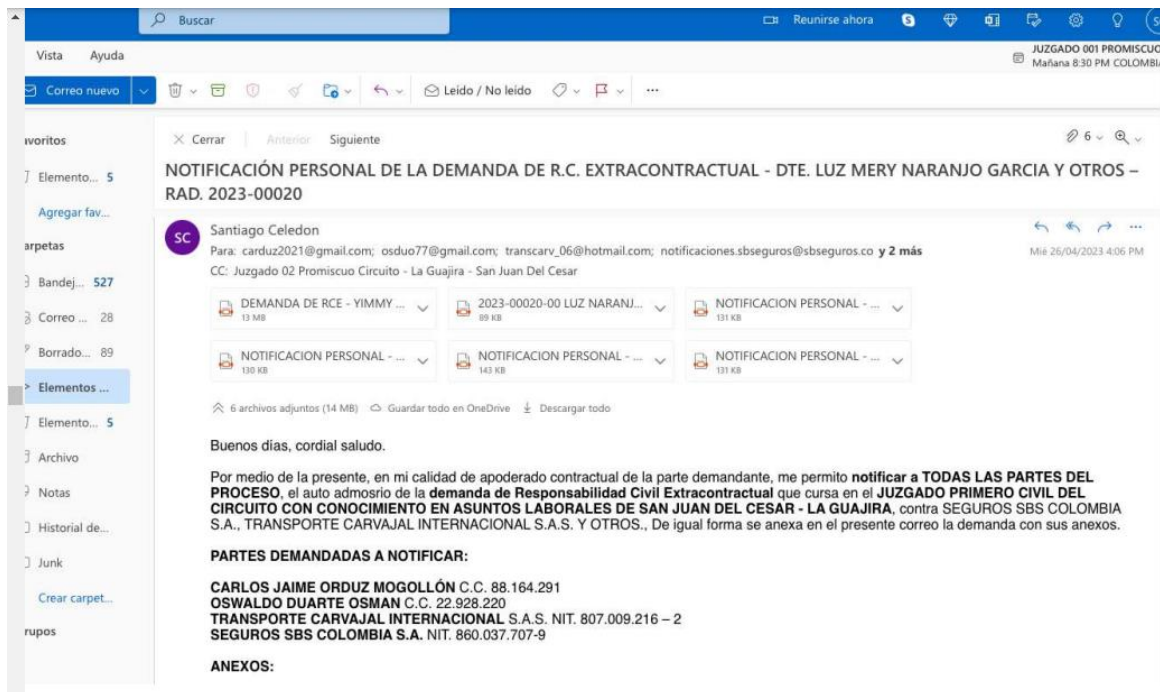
Buscar

Reunirse ahora

Vista Ayuda

JUZGADO 001 PROMISCUO
Mañana 8:30 PM COLOMBI

Correo nuevo

Leído / No leído

...

avoritos

Elemento... 5

Agregar fav...

arpetas

Bandej... 527

Correo ... 28

Borrado... 89

Elementos ...

Elemento... 5

Archivo

Notas

Historial de...

Junk

Crear carpet...

rupos

× Cerrar Anterior Siguiente

6

NOTIFICACIÓN PERSONAL DE LA DEMANDA DE R.C. EXTRACONTRACTUAL - DTE. LUZ MERY NARANJO GARCIA Y OTROS – RAD. 2023-00020

SC

Santiago Celedon

Para: carduz2021@gmail.com; osduo77@gmail.com; transcarv_06@hotmail.com; notificaciones.sbseguros@sbseguros.co y 2 más

CC: Juzgado 02 Promiscuo Circuito - La Guajira - San Juan Del Cesar

Mié 26/04/2023 4:06 PM

DEMANDA DE RCE - YIMMY ...
13 MB

2023-00020-00 LUZ NARANJ...
89 KB

NOTIFICACION PERSONAL - ...
131 KB

NOTIFICACION PERSONAL - ...
130 KB

NOTIFICACION PERSONAL - ...
143 KB

NOTIFICACION PERSONAL - ...
131 KB

6 archivos adjuntos (14 MB) Guardar todo en OneDrive Descargar todo

Buenos días, cordial saludo.

Por medio de la presente, en mi calidad de apoderado contractual de la parte demandante, me permito **notificar a TODAS LAS PARTES DEL PROCESO**, el auto admosrio de la **demanda de Responsabilidad Civil Extracontractual** que cursa en el **JUZGADO PRIMERO CIVIL DEL CIRCUITO CON CONOCIMIENTO EN ASUNTOS LABORALES DE SAN JUAN DEL CESAR - LA GUAJIRA**, contra SEGUROS SBS COLOMBIA S.A., TRANSPORTE CARVAJAL INTERNACIONAL S.A.S. Y OTROS., De igual forma se anexa en el presente correo la demanda con sus anexos.

**PARTES DEMANDADAS A NOTIFICAR:**

**CARLOS JAIME ORDUZ MOGOLLÓN** C.C. 88.164.291
**OSWALDO DUARTE OSMAN** C.C. 22.928.220
**TRANSPORTE CARVAJAL INTERNACIONAL** S.A.S. NIT. 807.009.216 – 2
**SEGUROS SBS COLOMBIA S.A.** NIT. 860.037.707-9

**ANEXOS:**